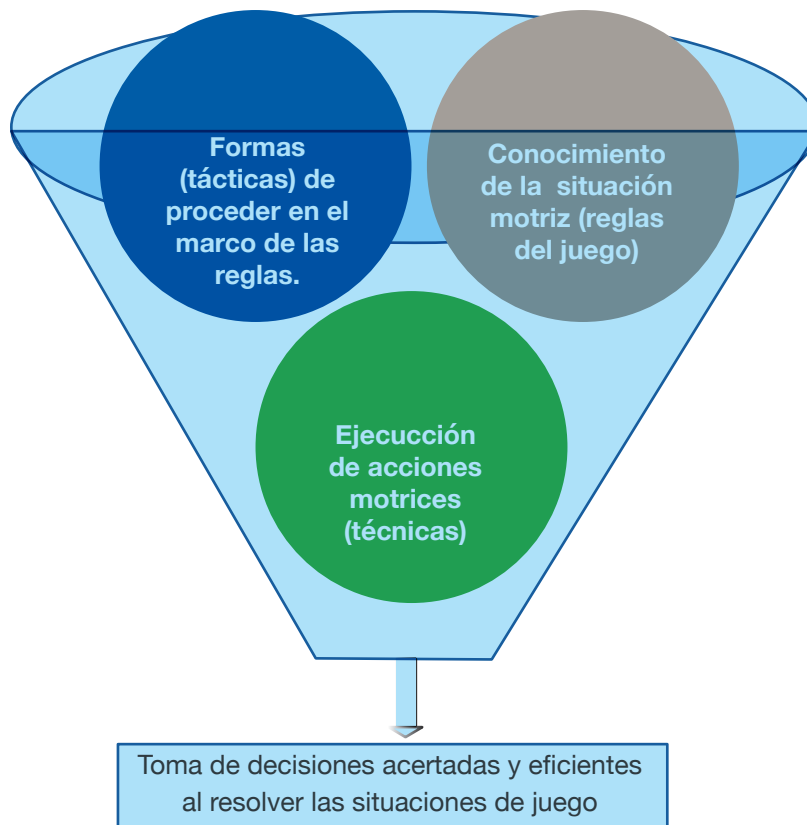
Formas (tácticas) de proceder en el marco de las reglas.

Conocimiento de la situación motriz (reglas del juego)

Ejecucción de acciones motrices (técnicas)

Toma de decisiones acertadas y eficientes al resolver las situaciones de juego